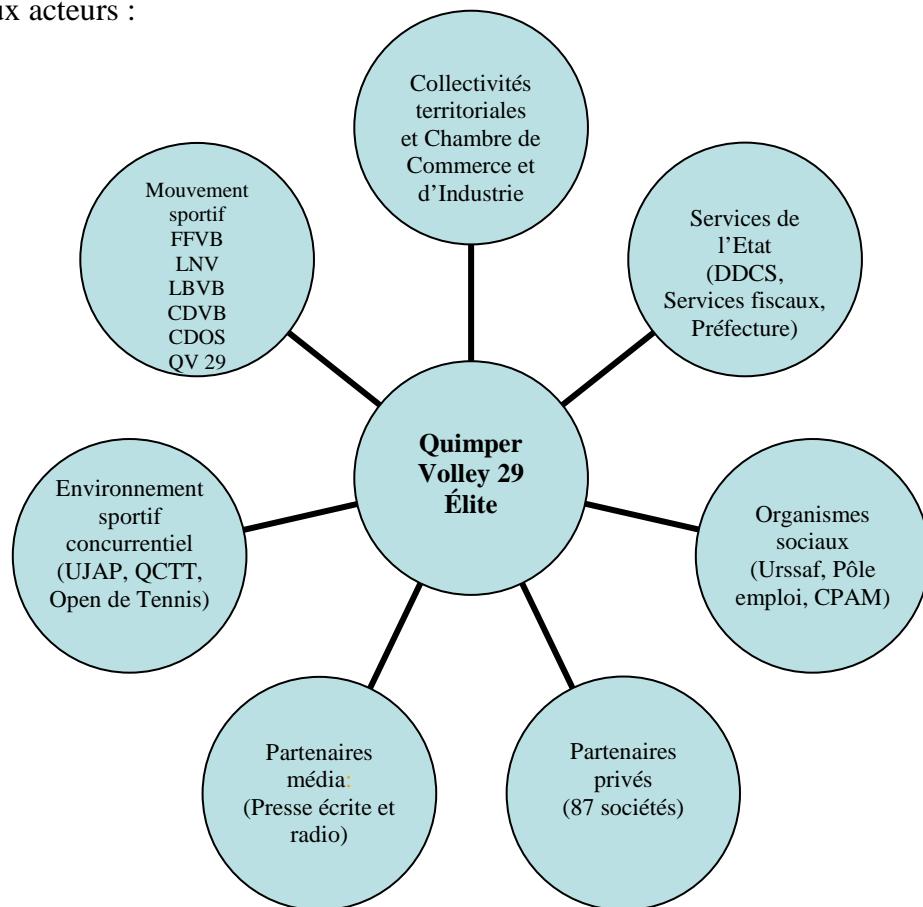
ux acteurs :

Collectivités territoriales et Chambre de Commerce et d'Industrie

Services de l'Etat (DDCS, Services fiscaux, Préfecture)

Organismes sociaux (Urssaf, Pôle emploi, CPAM)

Partenaires privés (87 sociétés)

Partenaires média: (Presse écrite et radio)

Environnement sportif concurrentiel (UJAP, QCTT, Open de Tennis)

Mouvement sportif FFVB LNV LBVB CDVB CDOS QV 29

**Quimper Volley 29 Élite**